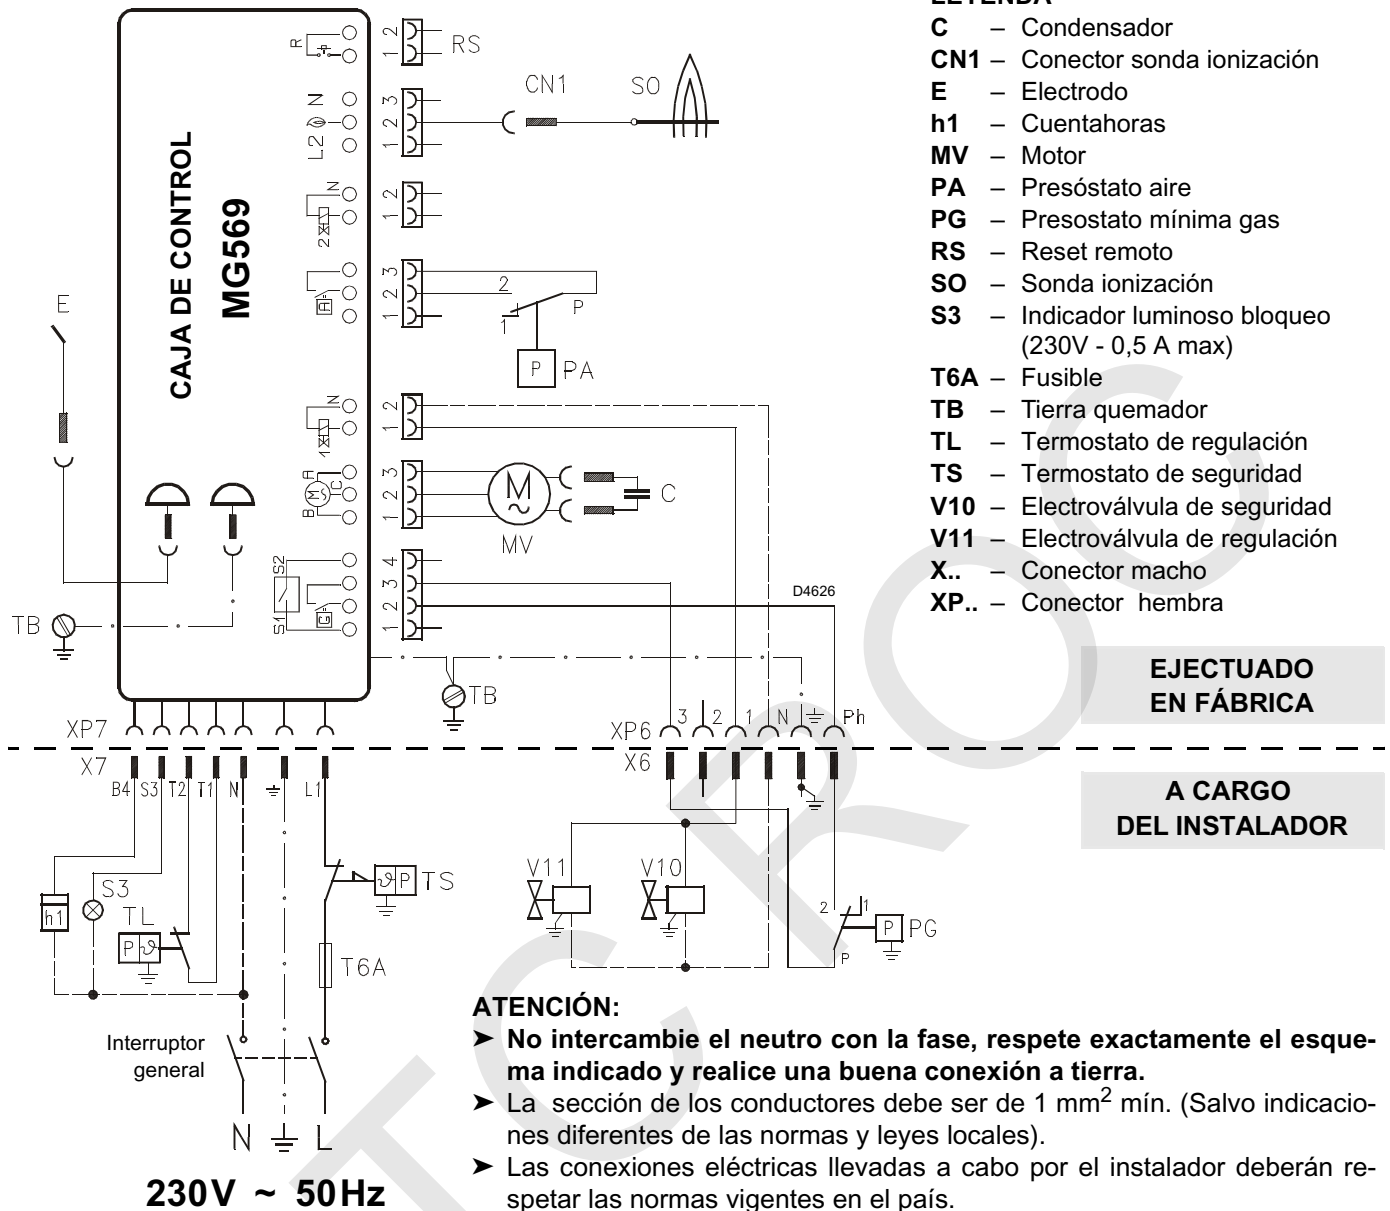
LEYENDA
C – Condensador
CN1 – Conector sonda ionización
E – Electrodo
h1 – Cuentahoras
MV – Motor
PA – Presóstato aire
PG – Presostato mínima gas
RS – Reset remoto
SO – Sonda ionización
S3 – Indicador luminoso bloqueo (230V - 0,5 A max)
T6A – Fusible
TB – Tierra quemador
TL – Termostato de regulación
TS – Termostato de seguridad
V10 – Electroválvula de seguridad
V11 – Electroválvula de regulación
X.. – Conector macho
XP.. – Conector hembra

CAJA DE CONTROL
MG569

RS
CN1
SO
E
PA
P
MV
C
TB
D4626

EJECTUADO EN FÁBRICA

A CARGO DEL INSTALADOR

XP7
X7
B4 S3 T2 T1 N L1
XP6
X6
3 2 1 N Ph
h1
S3
TL
TS
T6A
V11
V10
PG

Interruptor general

N L

230V ~ 50Hz

ATENCIÓN:
➤ No intercambie el neutro con la fase, respete exactamente el esquema indicado y realice una buena conexión a tierra.
➤ La sección de los conductores debe ser de 1 mm$^2$ mín. (Salvo indicaciones diferentes de las normas y leyes locales).
➤ Las conexiones eléctricas llevadas a cabo por el instalador deberán respetar las normas vigentes en el país.